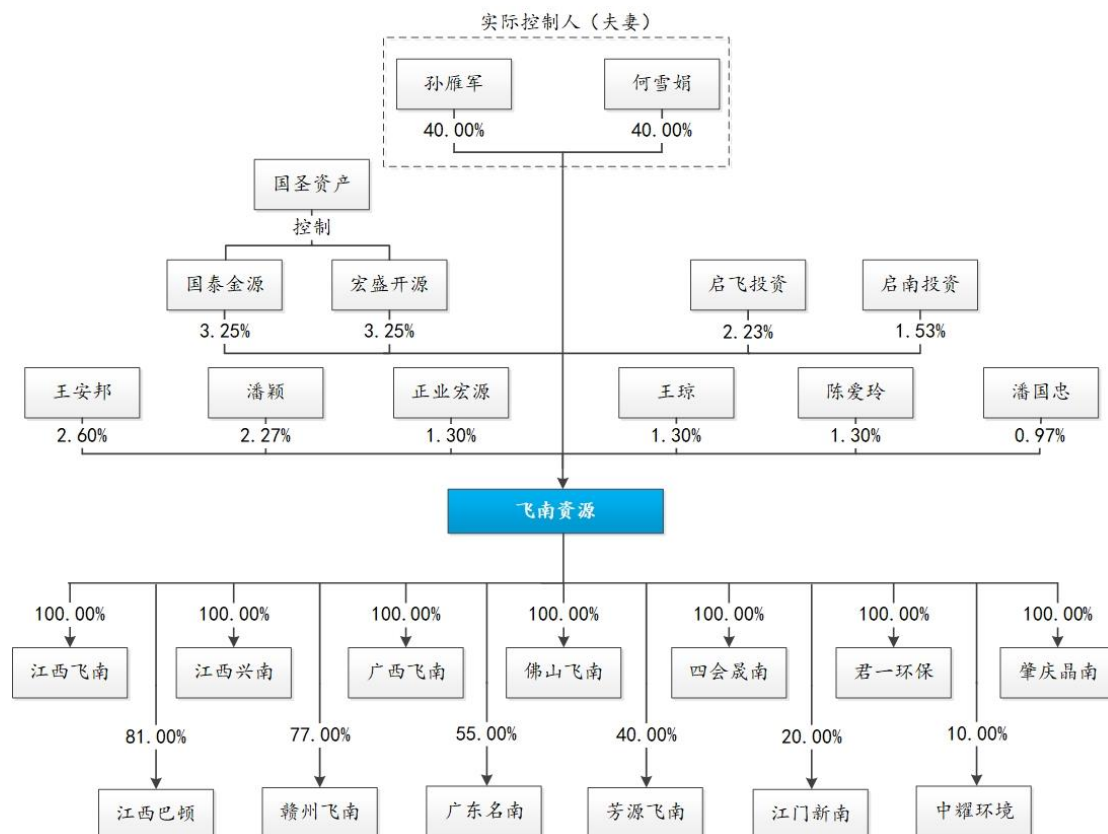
实际控制人（夫妻）

孙雁军
40.00%

何雪娟
40.00%

国圣资产
控制

国泰金源
3.25%

宏盛开源
3.25%

启飞投资
2.23%

启南投资
1.53%

王安邦
2.60%

潘颖
2.27%

正业宏源
1.30%

王琼
1.30%

陈爱玲
1.30%

潘国忠
0.97%

飞南资源

100.00%
江西飞南

100.00%
江西兴南

100.00%
广西飞南

100.00%
佛山飞南

100.00%
四会晟南

100.00%
君一环保

100.00%
肇庆晶南

81.00%
江西巴顿

77.00%
赣州飞南

55.00%
广东名南

40.00%
芳源飞南

20.00%
江门新南

10.00%
中耀环境